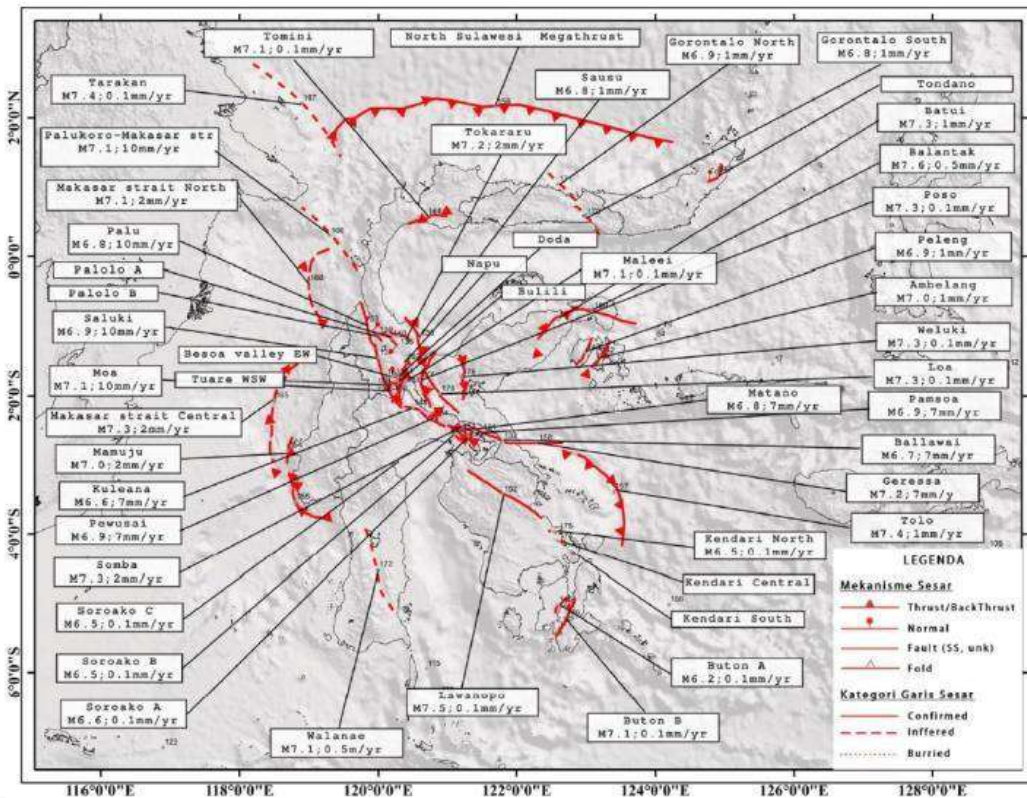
Tomini
M7.1;0.1mm/yr

North Sulawesi Megathrust

Gorontalo North
M6.9;1mm/yr

Gorontalo South
M6.8;1mm/yr

Tarakan
M7.4;0.1mm/yr

Sausu
M6.8;1mm/yr

Tondano

Palukoro-Makasar str
M7.1;10mm/yr

Tokararu
M7.2;2mm/yr

Batui
M7.3;1mm/yr

Balantak
M7.6;0.5mm/yr

Makasar strait North
M7.1;2mm/yr

Poso
M7.3;0.1mm/yr

Doda

Palu
M6.8;10mm/yr

Peleng
M6.9;1mm/yr

Napu

Maleei
M7.1;0.1mm/yr

Palolo A

Palolo B

Bulili

Ambelang
M7.0;1mm/yr

Saluki
M6.9;10mm/yr

Weluki
M7.3;0.1mm/yr

Besoa valley EW

Moa
M7.1;10mm/yr

Tuare WSW

Loa
M7.3;0.1mm/yr

Matano
M6.8;7mm/yr

Makasar strait Central
M7.3;2mm/yr

Pamsoa
M6.9;7mm/yr

Mamuju
M7.0;2mm/yr

Ballawai
M6.7;7mm/yr

Kuleana
M6.6;7mm/yr

Geressa
M7.2;7mm/y

Pewusai
M6.9;7mm/yr

Tolo
M7.4;1mm/yr

Kendari North
M6.5;0.1mm/yr

Somba
M7.3;2mm/yr

Kendari Central

Soroako C
M6.5;0.1mm/yr

Kendari South

Soroako B
M6.5;0.1mm/yr

Buton A
M6.2;0.1mm/yr

Soroako A
M6.6;0.1mm/yr

Lawanopo
M7.5;0.1mm/yr

Walanae
M7.1;0.5m/yr

Buton B
M7.1;0.1mm/yr

LEGENDA
Mekanisme Sesar
Thrust/BackThrust
Normal
Fault (SS, unk)
Fold
Kategori Garis Sesar
Confirmed
Inffered
Burried

2°0'0"N
0°0'0"
2°0'0"S
4°0'0"S
6°0'0"S

116°0'0"E
118°0'0"E
120°0'0"E
122°0'0"E
124°0'0"E
126°0'0"E
128°0'0"E